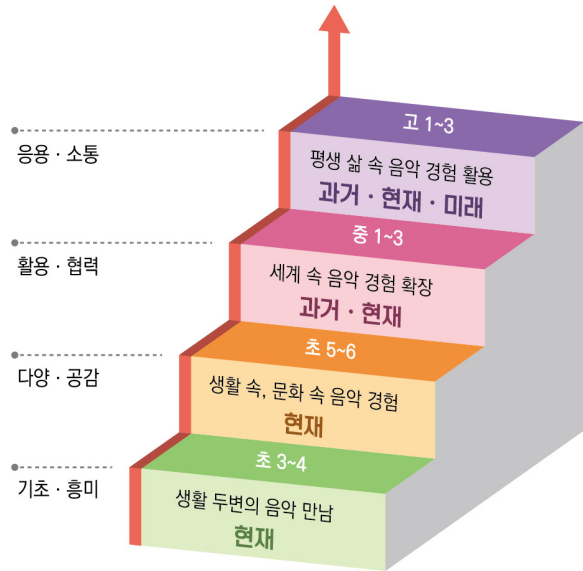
응용 · 소통

활용 · 협력

다양 · 공감

기초 · 흥미

고 1~3

평생 삶 속 음악 경험 활용

과거 · 현재 · 미래

중 1~3

세계 속 음악 경험 확장

과거 · 현재

초 5~6

생활 속, 문화 속 음악 경험

현재

초 3~4

생활 두변의 음악 만남

현재